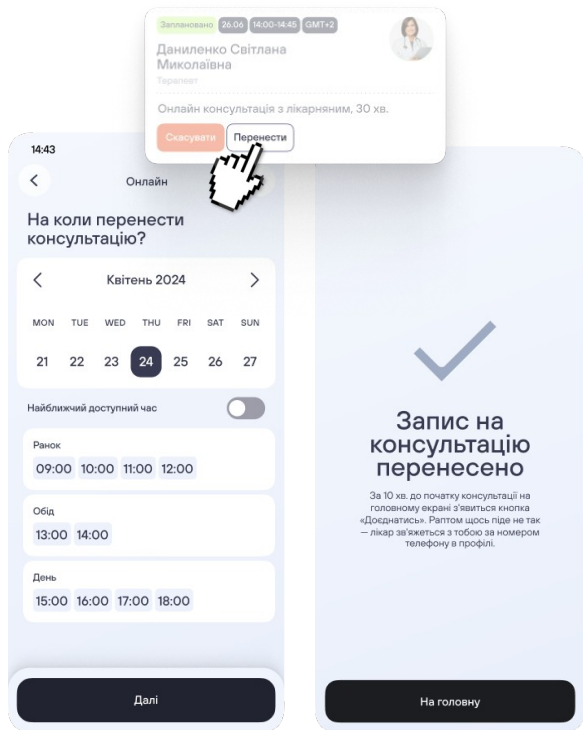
Заплановано 26.06 14:00-14:45 GMT+2

Даниленко Світлана Миколаївна

Терапевт

Онлайн консультація з лікарняним, 30 хв.

Скасувати Перенести

14:43

Онлайн

На коли перенести консультацію?

Квітень 2024

| MON | TUE | WED | THU | FRI | SAT | SUN |
|---|---|---|---|---|---|---|
| 21 | 22 | 23 | 24 | 25 | 26 | 27 |

Найближчий доступний час

Ранок

09:00 10:00 11:00 12:00

Обід

13:00 14:00

День

15:00 16:00 17:00 18:00

Далі

Запис на консультацію перенесено

За 10 хв. до початку консультації на головному екрані з'явиться кнопка «Доєднатись». Раптом щось піде не так — лікар зв'яжеться з тобою за номером телефону в профілі.

На головну